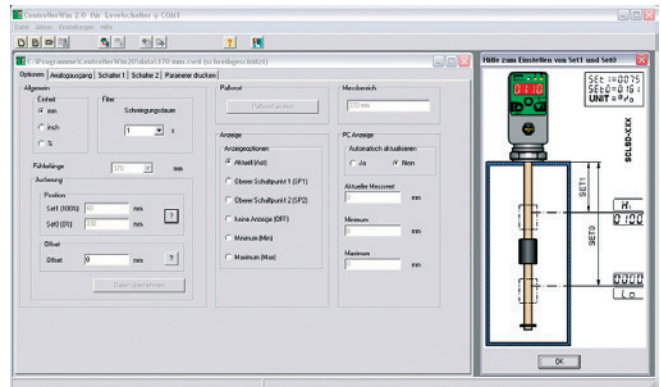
ControllerWin 2.0 für Levelschalter - COM1
Datei Aktion Einstellungen Hilfe

C:\Programme\ControllerWin20\data\370 mm.cwd (schreibgeschützt)

Optionen | Analogausgang | Schalter 1 | Schalter 2 | Parameter drucken

Allgemein
Einheit
mm
inch
%

Filter
Schwingungsdauer
1 s

Fühlerlänge 370 mm

Auflösung
Position
Set1 (100%) 40 mm
Set0 (0%) 330 mm
?

Offset
Offset 0 mm ?

Daten übernehmen

Paßwort
Paßwort ändern

Messbereich
370 mm

Anzeige
Anzeigeoptionen
Aktuell (Act)
Oberer Schaltpunkt 1 (SP1)
Oberer Schaltpunkt 2 (SP2)
keine Anzeige (OFF)
Minimum (Min)
Maximum (Max)

PC Anzeige
Automatisch aktualisieren
Ja
Nein

Aktueller Messwert
mm
Minimum
mm
Maximum
mm

Hilfe zum Einstellen von Set1 und Set0

SEt 1=0075
SEt0=0 15 1
UNIT=%

SCLS0-CEK

SET1
SET0
Hi
0100
0000
Lo

OK